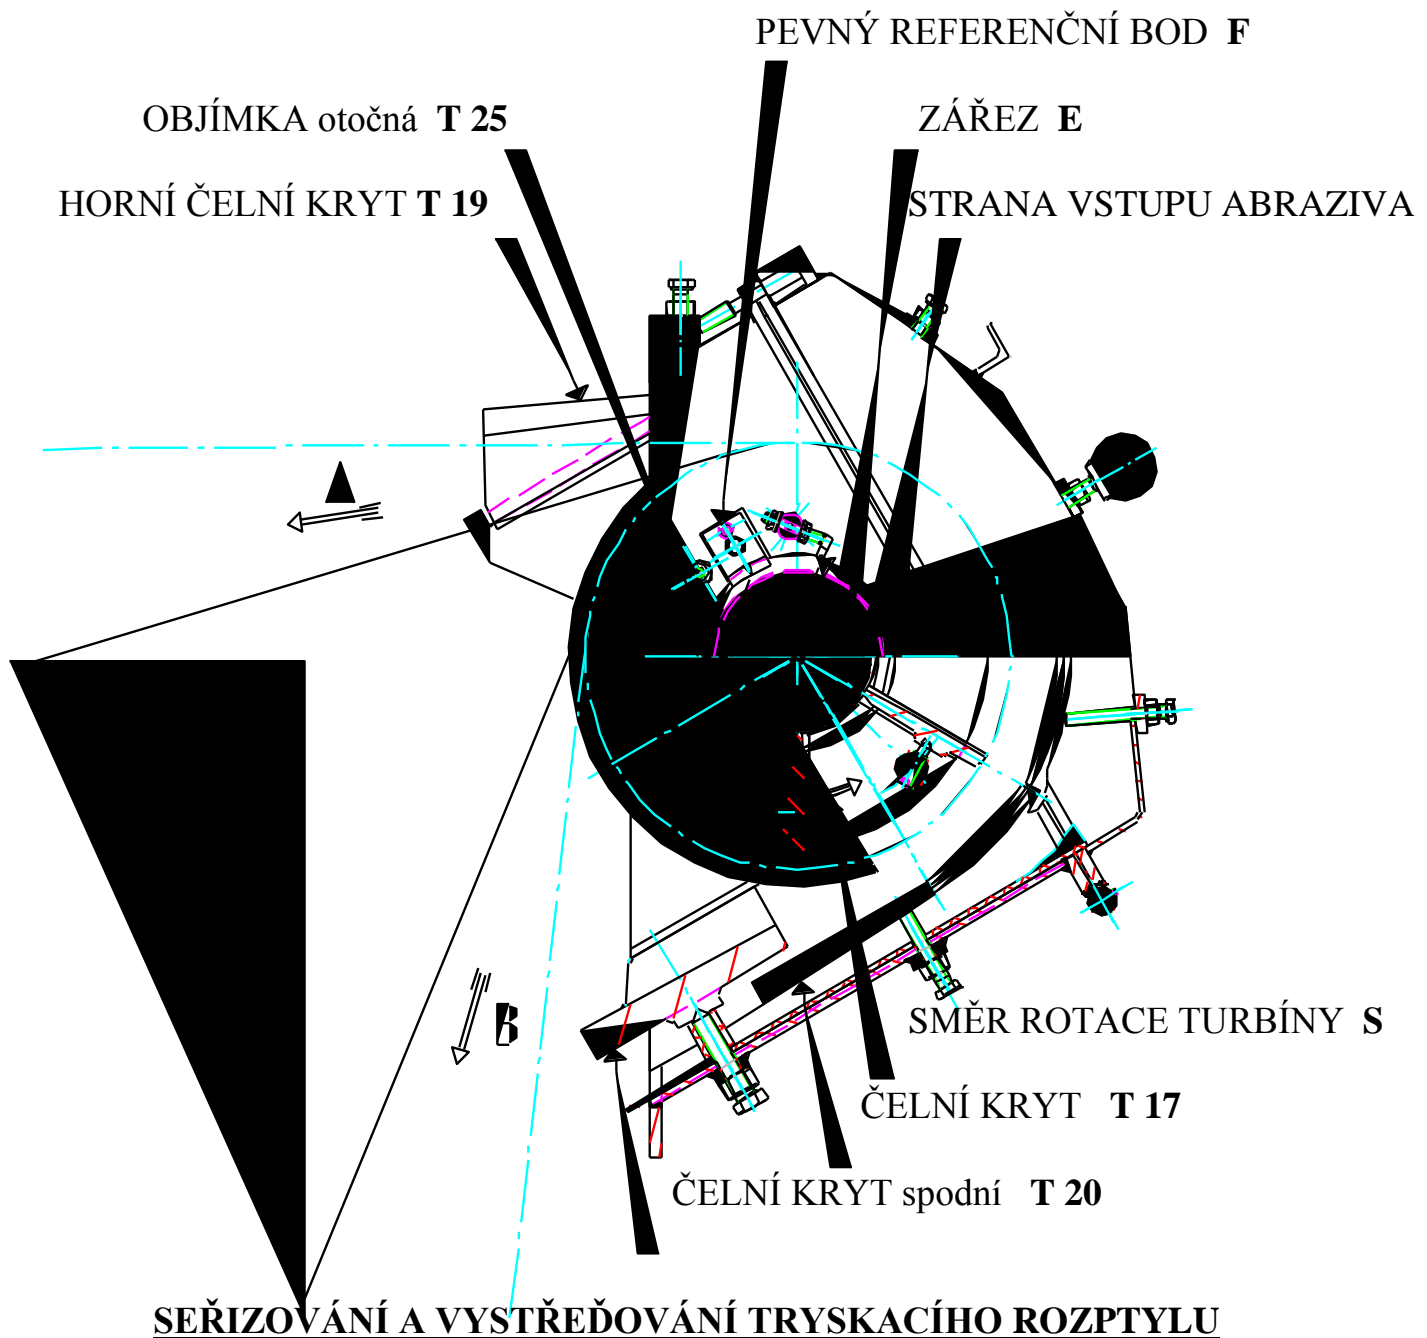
PEVNÝ REFERENČNÍ BOD **F**

OBJÍMKA otočná **T 25**

ZÁŘEZ **E**

HORNÍ ČELNÍ KRYT **T 19**

STRANA VSTUPU ABRAZIVA

A

B

SMĚR ROTACE TURBÍNY **S**

ČELNÍ KRYT **T 17**

ČELNÍ KRYT spodní **T 20**

SEŘIZOVÁNÍ A VYSTŘEĎOVÁNÍ TRYSKACÍHO ROZPTYLU